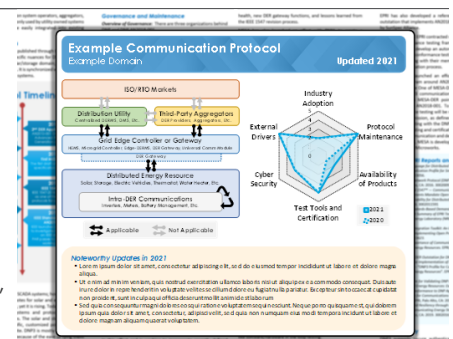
Example Communication Protocol
Example Domain
Updated 2021

ISO/RTO Markets

Distribution Utility
Centralized DERMS, DMS, Etc.

Third-Party Aggregators
DER Providers, Aggregators, Etc.

Grid Edge Controller or Gateway
HEMS, Microgrid Controller, Edge DERMS, DER Gateway, Universal Comm Module

DER Gateway

Distributed Energy Resource
Solar, Storage, Electric Vehicles, Electrolytic Water Heater, Etc.

Intra-DER Communications
Inverters, Meters, Battery Management, Etc.

Applicable
Not Applicable

Industry Adoption
Protocol Maintenance
Availability of Products
Test Tools and Certification
Cyber Security
External Drivers

2021
2020

Noteworthy Updates in 2021
• Lorem ipsum dolor sit amet, consectetur adipiscing elit, sed do eiusmod tempor incididunt ut labore et dolore magna aliqua.
• Ut enim ad minim veniam, quis nostrud exercitation ullamco laboris nisi ut aliquip ex ea commodo consequat. Duis aute irure dolor in reprehenderit in voluptate velit esse cillum dolore eu fugiat nulla pariatur. Excepteur sint occaecat cupidatat non proident, sunt in culpa qui officia deserunt mollit anim id est laborum
• Sed quia consequuntur magni dolores eos qui ratione voluptatem sequi nesciunt. Neque porro quisquam est, qui dolorem ipsum quia dolor sit amet, consectetur, adipisci velit, sed quia non numquam eius modi tempora incidunt ut labore et dolore magnam aliquam quaerat voluptatem.